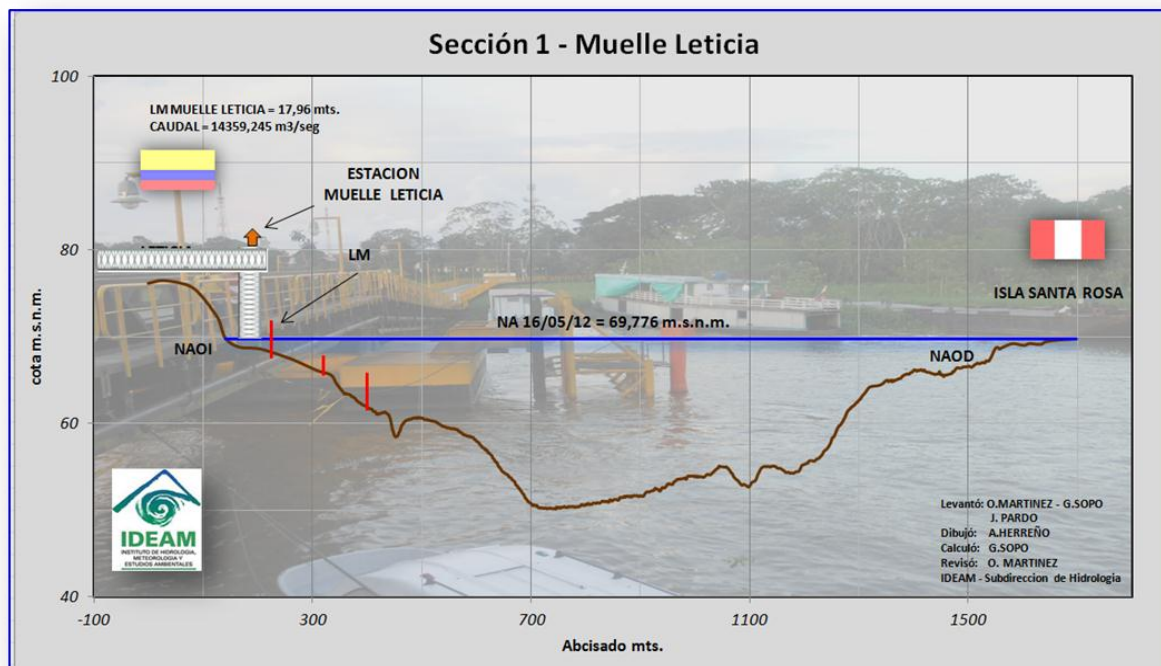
Sección 1 - Muelle Leticia

LM MUELLE LETICIA = 17,96 mts.
CAUDAL = 14359,245 m3/seg

ESTACION MUELLE LETICIA

LM

ISLA SANTA ROSA

NA 16/05/12 = 69,776 m.s.n.m.

NAOI

NAOD

IDEAM
INSTITUTO DE HIDROLOGÍA, METEOROLOGÍA Y ESTUDIOS AMBIENTALES

Levantó: O.MARTINEZ - G.SOPO
J. PARDO
Dibujó: A.HERREÑO
Calculó: G.SOPO
Revisó: O. MARTINEZ
IDEAM - Subdireccion de Hidrologia

cota m.s.n.m.

100
80
60
40

-100
300
700
1100
1500

Abcisado mts.